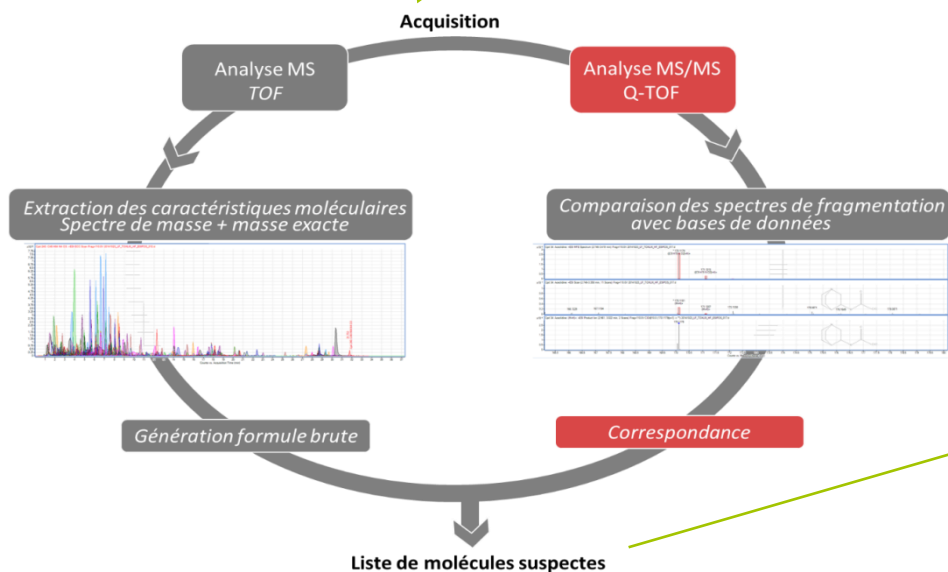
Acquisition

Analyse MS
TOF

Analyse MS/MS
Q-TOF

Extraction des caractéristiques moléculaires
Spectre de masse + masse exacte

Comparaison des spectres de fragmentation
avec bases de données

Génération formule brute

Correspondance

Liste de molécules suspectes